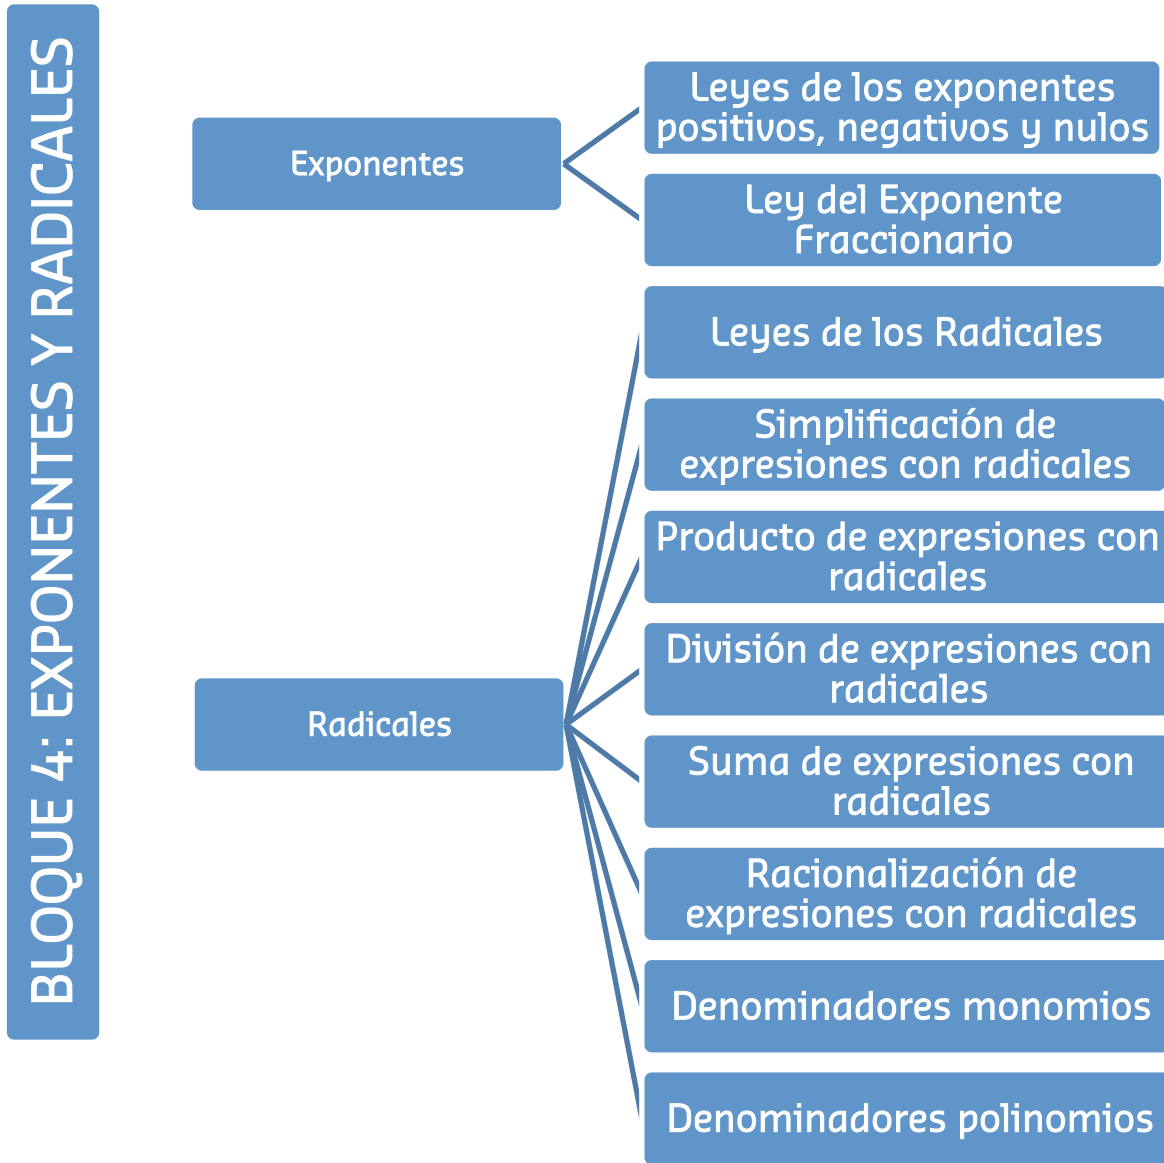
BLOQUE 4: EXPONENTES Y RADICALES

Exponentes

Leyes de los exponentes positivos, negativos y nulos

Ley del Exponente Fraccionario

Radicales

Leyes de los Radicales

Simplificación de expresiones con radicales

Producto de expresiones con radicales

División de expresiones con radicales

Suma de expresiones con radicales

Racionalización de expresiones con radicales

Denominadores monomios

Denominadores polinomios